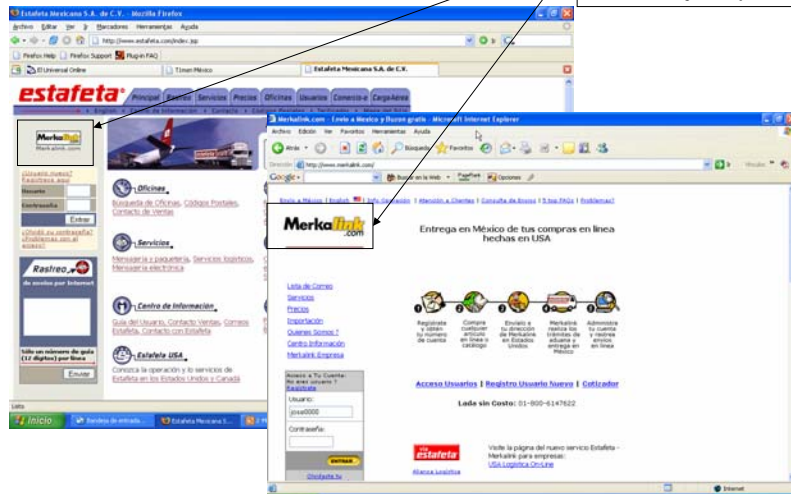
Estafeta Mexicana S.A. de C.V. - Mozilla Firefox

Archivo Editar Ver Ir Marcadores Herramientas Ayuda

http://www.estafeta.com/index.jsp

Firefox Help | Firefox Support | Plug-in FAQ

El Universal Online | T1msn México | Estafeta Mexicana S.A. de C.V.

estafeta

Principal | Empresa | Servicios | Precios | Oficinas | Usuarios | Comercio-e | Carga Aérea

Merkalink.com

¿Usuario nuevo? Regístrese aquí

Usuario

Contraseña

Entrar

¿Olvidó su contraseña? ¿Problemas con el acceso?

Rastreo de envíos por Internet

Sólo un número de guía (12 dígitos) por línea

Enviar

Oficinas
Búsqueda de Oficinas, Códigos Postales, Contacto de Ventas

Servicios
Mensajería y paquetería, Servicios logísticos, Mensajería electrónica

Centro de Información
Guía del Usuario, Contacto Ventas, Correos Estafeta, Contacto con Estafeta

Estafeta USA
Conozca la operación y lo servicios de Estafeta en los Estados Unidos y Canadá

Listo

Inicio | Bandeja de entrada... | Estafeta Mexicana S... | 2 M...

Merkalink.com - Envío a Mexico y Buzon gratis - Microsoft Internet Explorer

Archivo Edición Ver Favoritos Herramientas Ayuda

Atrás | Búsqueda | Favoritos

Dirección http://www.merkalink.com/ | Ir | Vínculos

Google | Buscar en la Web | PageRank | Opciones

Envío a México | English | Info Operación | Atención a Clientes | Consulta de Envíos | 5 top FAQ's | Problemas?

Merkalink.com

Entrega en México de tus compras en línea hechas en USA

Lista de Correo
Servicios
Precios
Importación
Quienes Somos ?
Centro Información
Merkalink Empresa

Registrate y obtén tu numero de cuenta | Compra cualquier articulo en linea o catálogo | Envíalo a tu dirección de Merkalink en Estados Unidos | Merkalink realiza los trámites de aduana y entrega en México | Administra tu cuenta y rastrea envios en línea

Acceso a Tu Cuenta: No eres usuario ? Regístrate

Usuario:
jose0000

Contraseña:

ENTRAR

Olvidaste tu

Acceso Usuarios | Registro Usuario Nuevo | Cotizador

Lada sin Costo: 01-800-6147622

estafeta

Alianza Logística

Visite la página del nuevo servicio Estafeta - Merkalink para empresas:
USA Logistica On-Line

Internet